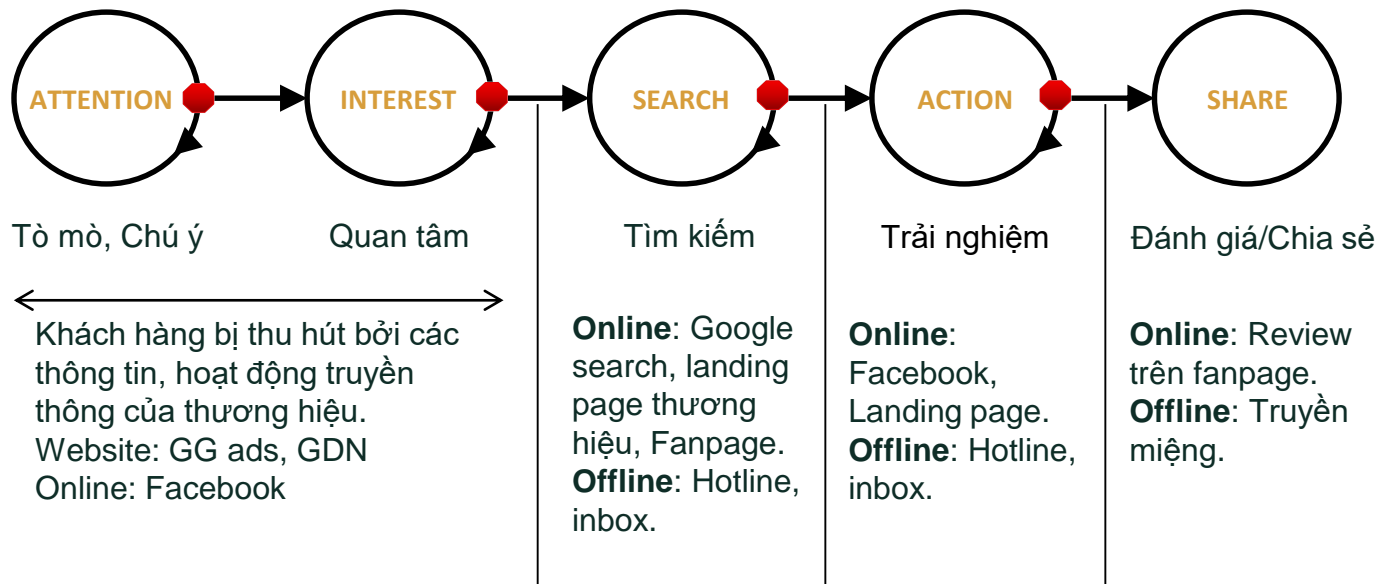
ATTENTION

INTEREST

SEARCH

ACTION

SHARE

Tò mò, Chú ý

Quan tâm

Tìm kiếm

Trải nghiệm

Đánh giá/Chia sẻ

Khách hàng bị thu hút bởi các thông tin, hoạt động truyền thông của thương hiệu.
Website: GG ads, GDN
Online: Facebook

**Online**: Google search, landing page thương hiệu, Fanpage.
**Offline**: Hotline, inbox.

**Online**: Facebook, Landing page.
**Offline**: Hotline, inbox.

**Online**: Review trên fanpage.
**Offline**: Truyền miệng.